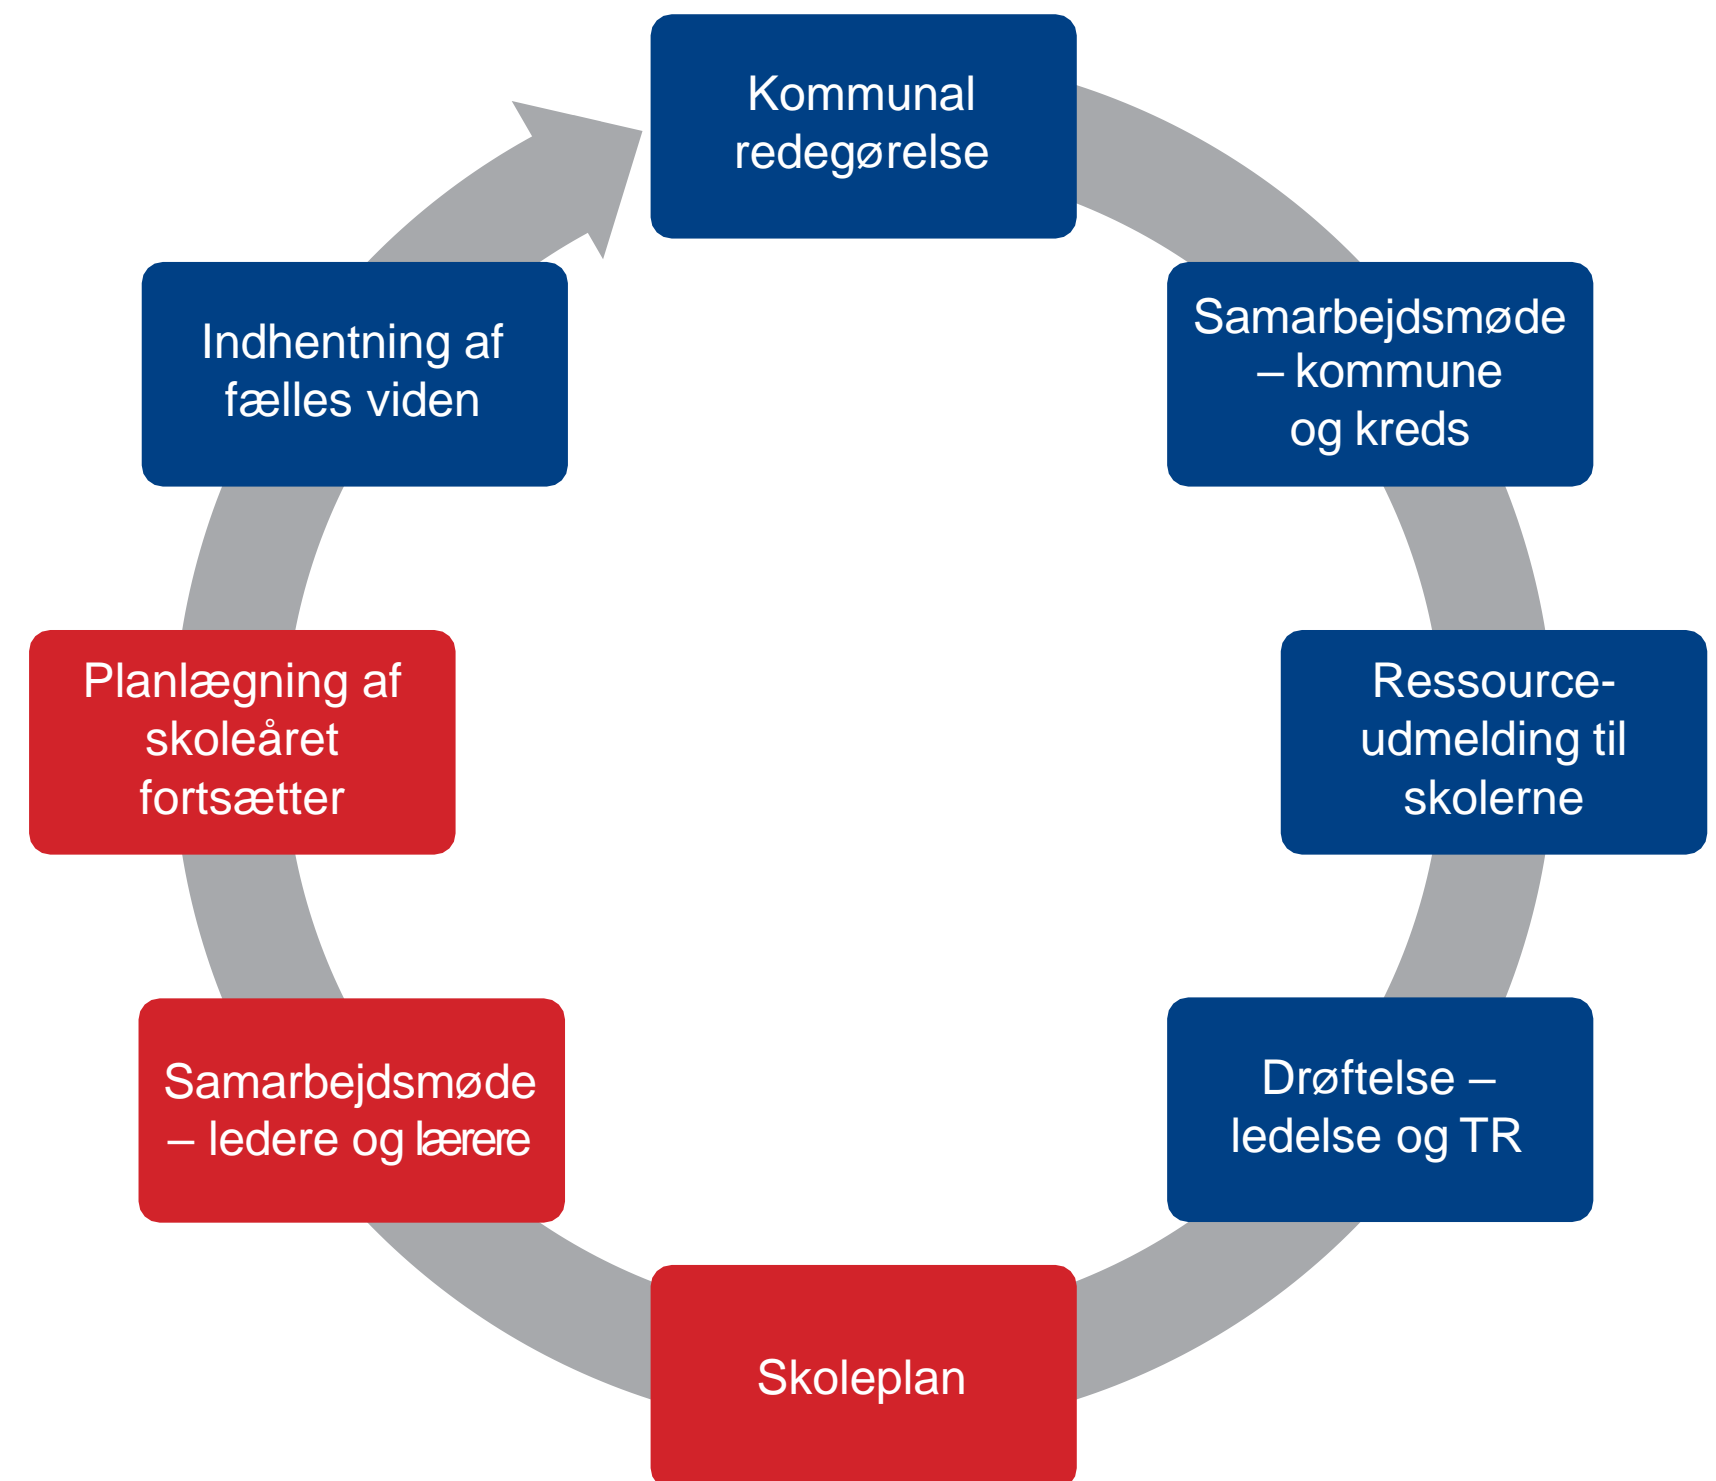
Kommunal redegørelse

Samarbejdsmøde – kommune og kreds

Ressource-udmelding til skolerne

Drøftelse – ledelse og TR

Skoleplan

Samarbejdsmøde – ledere og lærere

Planlægning af skoleåret fortsætter

Indhentning af fælles viden